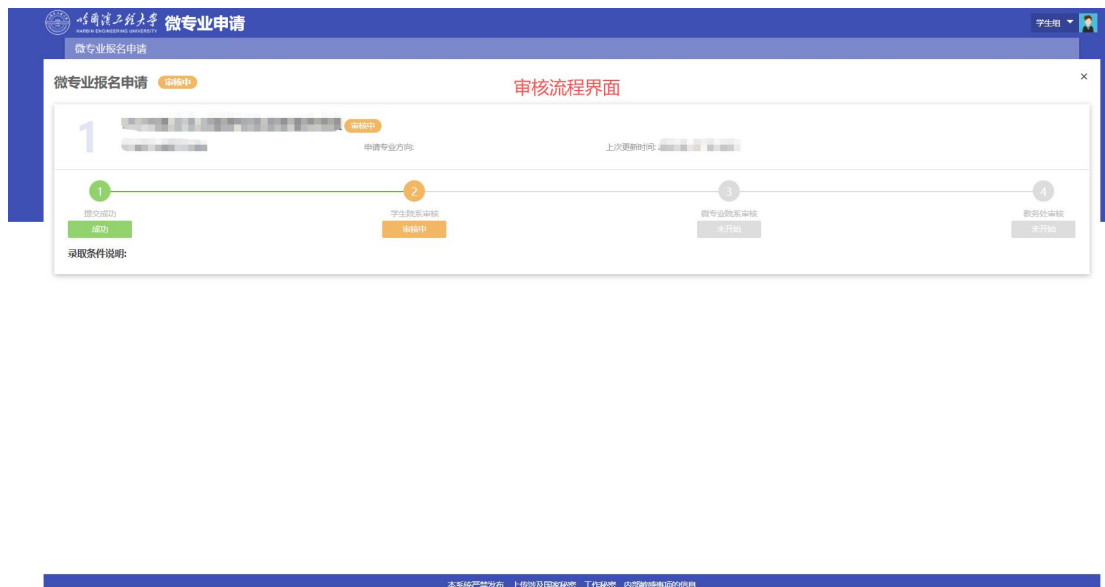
哈爾濱工程大學 HARBIN ENGINEERING UNIVERSITY 微专业申请

学生组

微专业报名申请

微专业报名申请 审核中

审核流程界面

×

1 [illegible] 审核中

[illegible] 申请专业方向: 上次更新时间: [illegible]

1 提交成功 成功

2 学生院系审核 审核中

3 微专业院系审核 未开始

4 教务处审核 未开始

录取条件说明:

本系统严禁发布、上传涉及国家秘密、工作秘密、内部敏感事项的信息